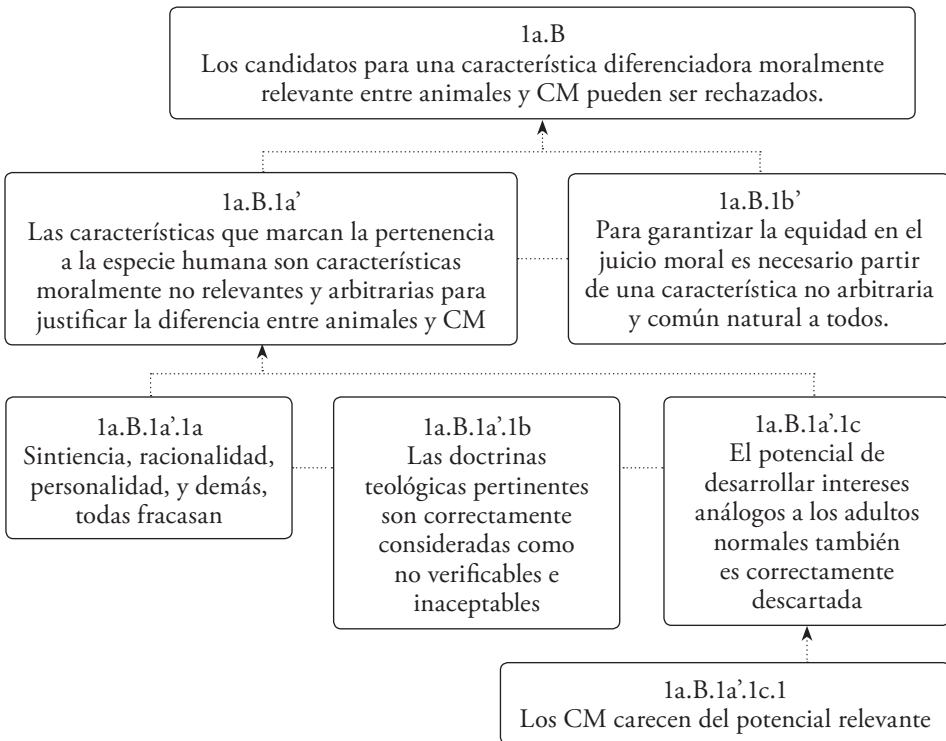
1a.B
Los candidatos para una característica diferenciadora moralmente relevante entre animales y CM pueden ser rechazados.

1a.B.1a'
Las características que marcan la pertenencia a la especie humana son características moralmente no relevantes y arbitrarias para justificar la diferencia entre animales y CM

1a.B.1b'
Para garantizar la equidad en el juicio moral es necesario partir de una característica no arbitraria y común natural a todos.

1a.B.1a'.1a
Sintiencia, racionalidad, personalidad, y demás, todas fracasan

1a.B.1a'.1b
Las doctrinas teológicas pertinentes son correctamente consideradas como no verificables e inaceptables

1a.B.1a'.1c
El potencial de desarrollar intereses análogos a los adultos normales también es correctamente descartada

1a.B.1a'.1c.1
Los CM carecen del potencial relevante